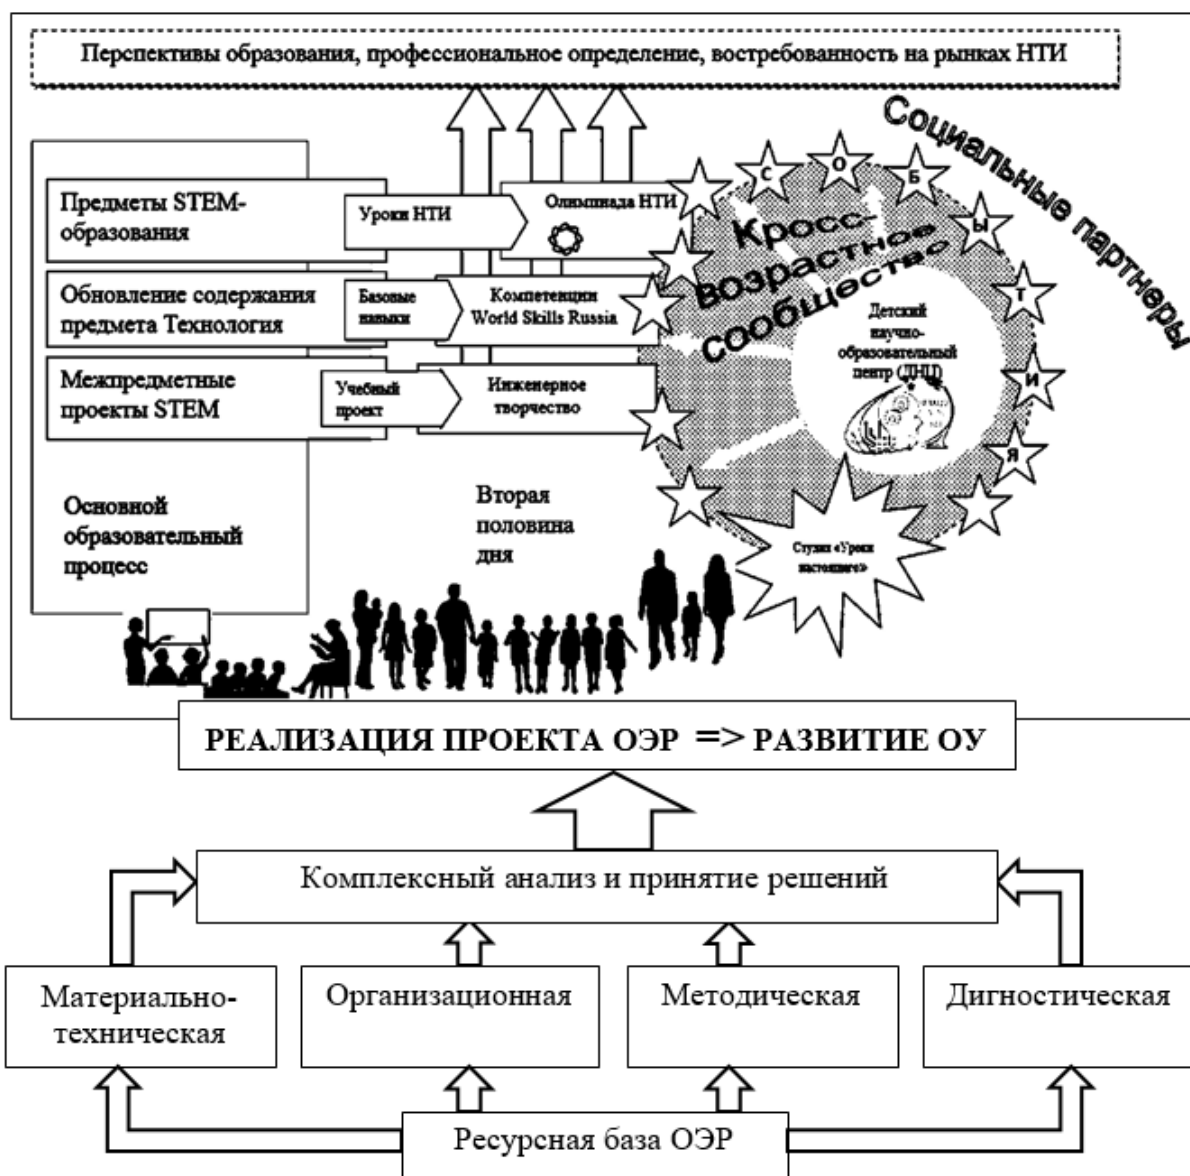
Перспективы образования, профессиональное определение, востребованность на рынках НТИ

Социальные партнеры

С О Б Ы Т И Я

Предметы STEM-образования

Уроки НТИ

Олимпиада НТИ

Кросс-возрастное сообщество

Обновление содержания предмета Технология

Базовые навыки

Компетенции World Skills Russia

Детский научно-образовательный центр (ДНЦ)

Межпредметные проекты STEM

Учебный проект

Инженерное творчество

Основной образовательный процесс

Вторая половина дня

Студия «Уроки настоящего»

РЕАЛИЗАЦИЯ ПРОЕКТА ОЭР => РАЗВИТИЕ ОУ

Комплексный анализ и принятие решений

Материально-техническая

Организационная

Методическая

Дигностическая

Ресурсная база ОЭР